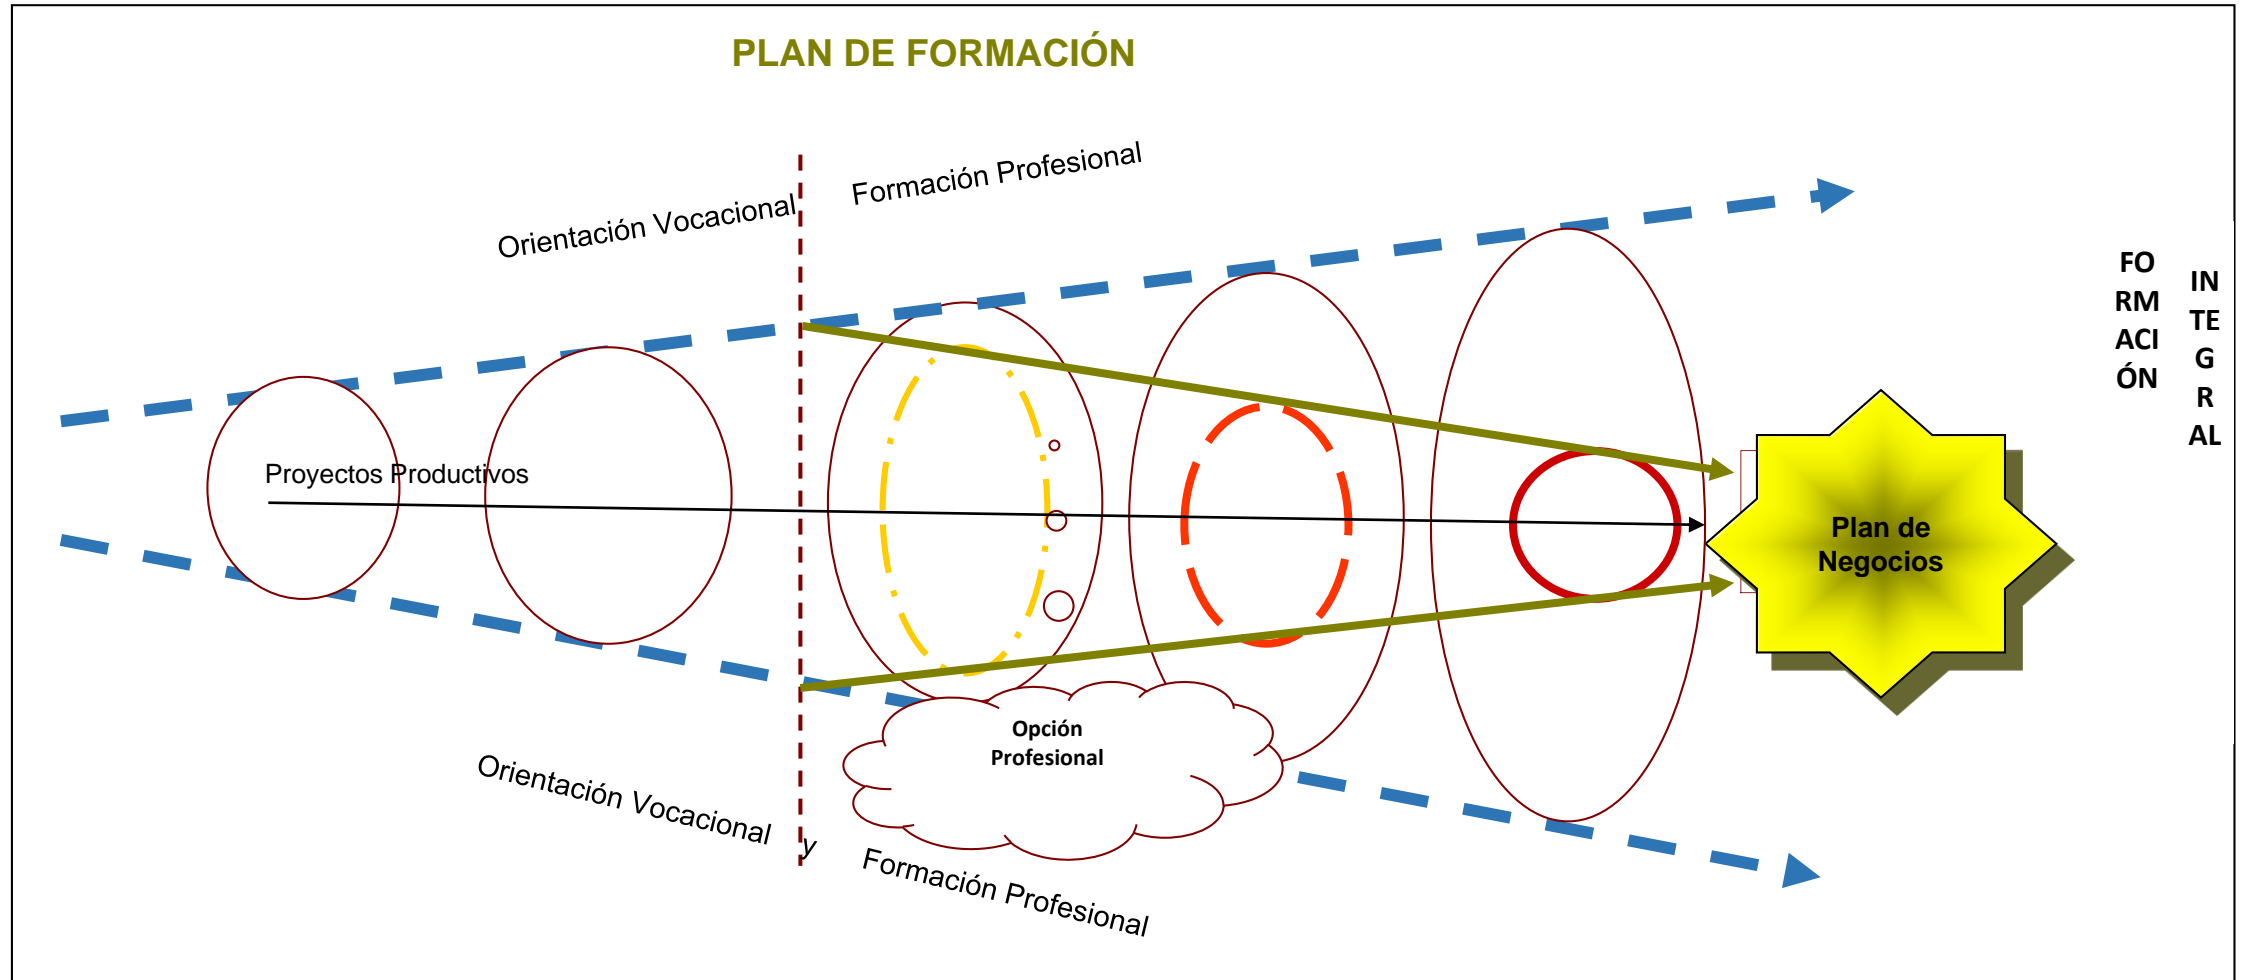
PLAN DE FORMACIÓN

Orientación Vocacional

Formación Profesional

FO RM ACI ÓN

IN TE G R AL

Proyectos Productivos

Plan de Negocios

Opción Profesional

Orientación Vocacional

y

Formación Profesional